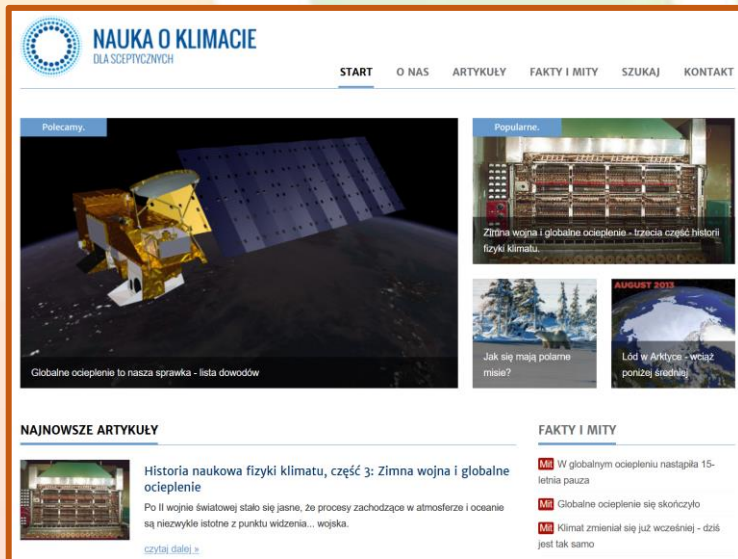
NAUKA O KLIMACIE
DLA SCEPTYCZNYCH

START O NAS ARTYKUŁY FAKTY I MITY SZUKAJ KONTAKT

Polecamy.

Globalne ocieplenie to nasza sprawka - lista dowodów

Popularne.

Zimna wojna i globalne ocieplenie - trzecia część historii fizyki klimatu.

Jak się mają polarne misie?

AUGUST 2013

Lód w Arktyce - wciąż poniżej średniej

NAJNOWSZE ARTYKUŁY

Historia naukowa fizyki klimatu, część 3: Zimna wojna i globalne ocieplenie

Po II wojnie światowej stało się jasne, że procesy zachodzące w atmosferze i oceanie są niezwykle istotne z punktu widzenia... wojska.

czytaj dalej »

FAKTY I MITY

Mit W globalnym ociepleniu nastąpiła 15-letnia pauza

Mit Globalne ocieplenie się skończyło

Mit Klimat zmieniał się już wcześniej - dziś jest tak samo